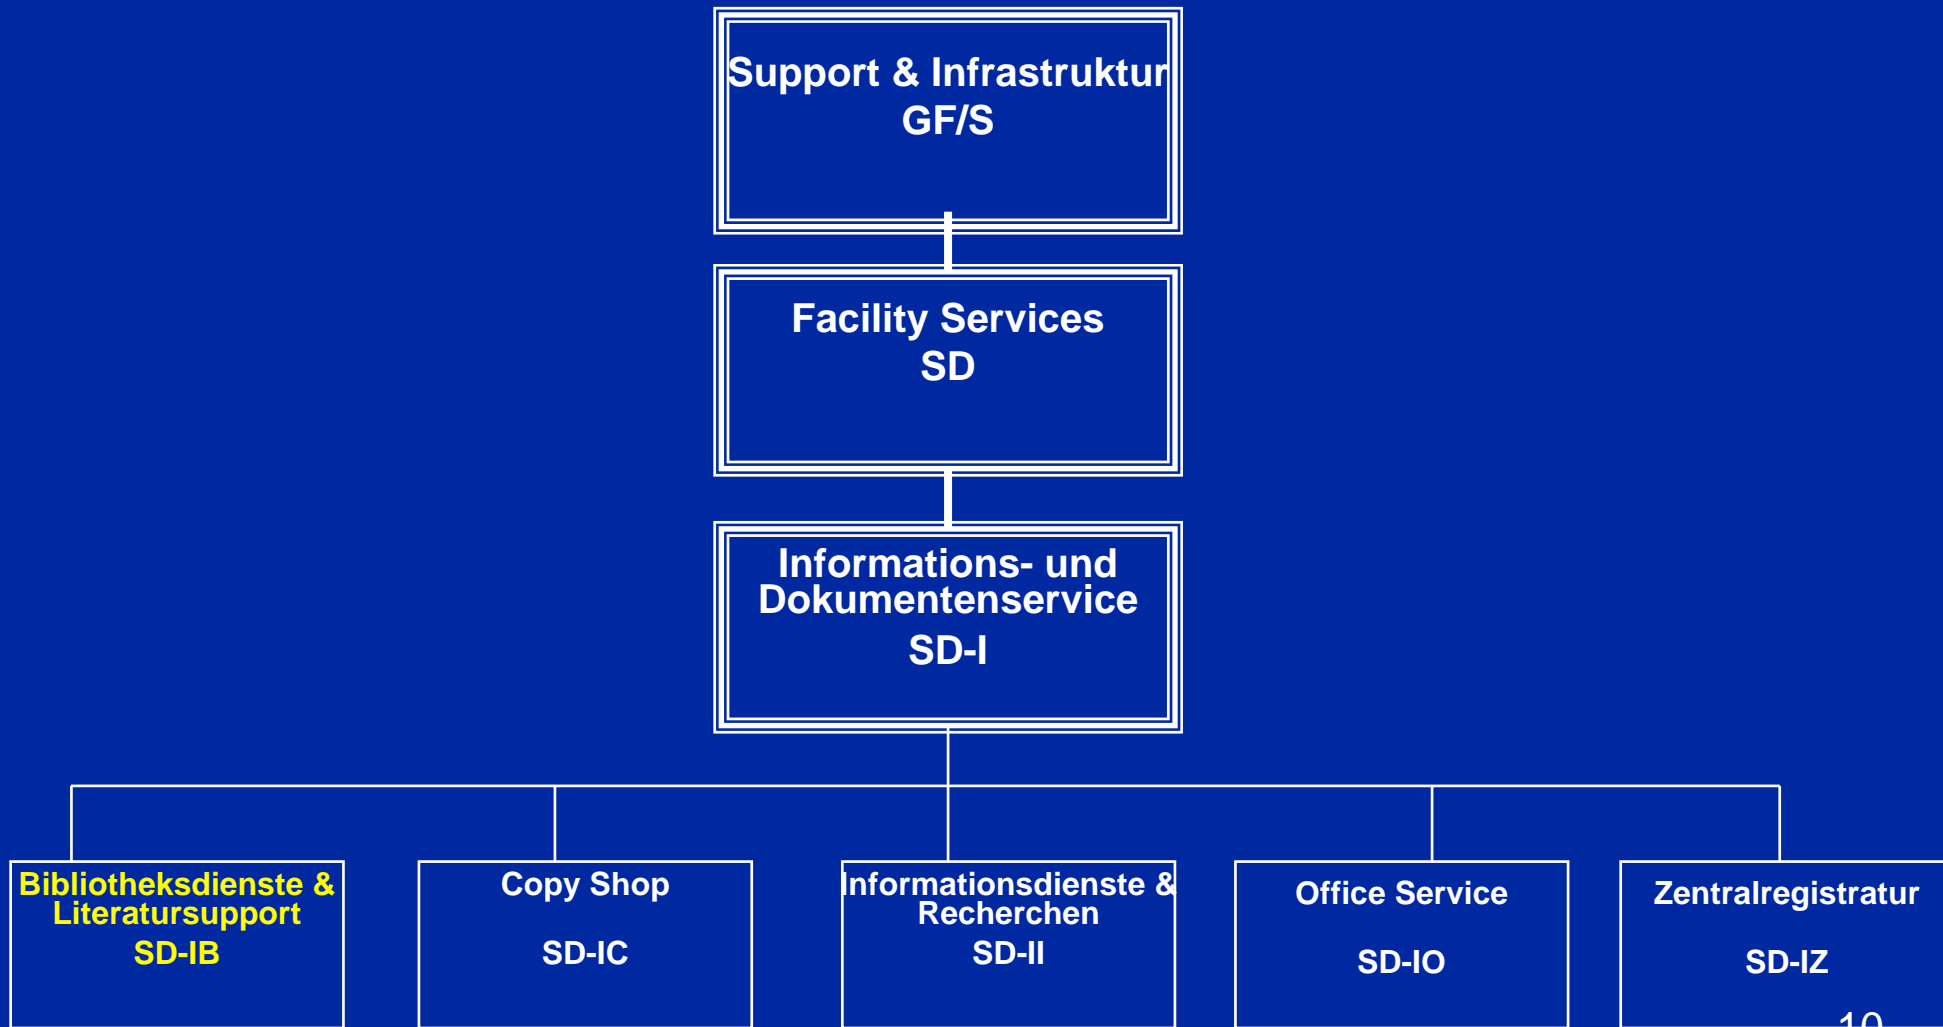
Support & Infrastruktur
GF/S

Facility Services
SD

Informations- und Dokumentenservice
SD-I

Bibliotheksdienste & Literatursupport
SD-IB

Copy Shop
SD-IC

Informationsdienste & Recherchen
SD-II

Office Service
SD-IO

Zentralregistratur
SD-IZ

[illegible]